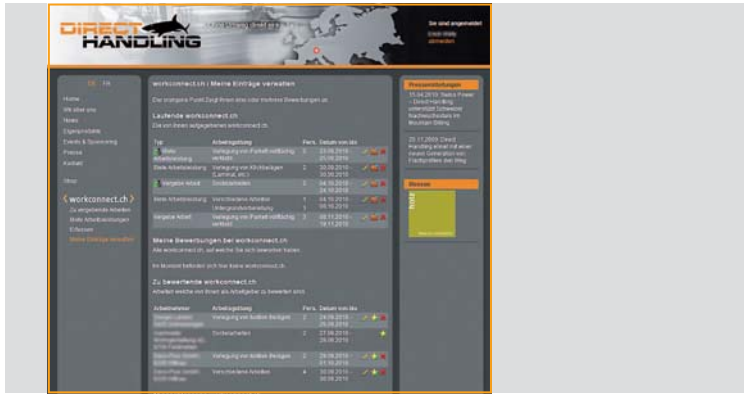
DIRECT HANDLING

Sie sind angemeldet

DE FR

Home
Wir über uns
News
Eigenprodukte
Events & Sponsoring
Presse
Kontakt

Shop

workconnect.ch
Zu vergebende Arbeiten
Meine Arbeitsangebote
Erfassen
Meine Einträge verwalten

workconnect.ch | Meine Einträge verwalten

Laufende workconnect.ch

| Typ | Arbeitsgebung | Pers. | Datum von-bis |
|---|---|---|---|
| Biete Arbeitsleistung | Verlegung von Parkett vollflächig verklebt | 2 | 23.09.2010 01.10.2010 |
| Biete Arbeitsleistung | Verlegung von Kfz-Belägen (Laminat, etc.) | 2 | 30.09.2010 30.09.2010 |
| Vergebe Arbeit | Sockelarbeiten | 2 | 04.10.2010 24.10.2010 |
| Biete Arbeitsleistung | Verschiedene Arbeiten | 1 | 04.10.2010 06.10.2010 |
| Vergebe Arbeit | Verlegung von Parkett vollflächig verklebt | 2 | 08.11.2010 19.11.2010 |

Meine Bewerbungen bei workconnect.ch

Zu bewertende workconnect.ch

| Arbeitnehmer | Arbeitsgebung | Pers. | Datum von-bis |
|---|---|---|---|
| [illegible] | Verlegung von textilen Belägen | 2 | 24.09.2010 26.09.2010 |
| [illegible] | Sockelarbeiten | 2 | 27.09.2010 29.09.2010 |
| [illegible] | Verlegung von textilen Belägen | 2 | 29.09.2010 01.10.2010 |
| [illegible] | Verschiedene Arbeiten | 4 | 30.09.2010 30.09.2010 |

Pressemitteilungen

Messen